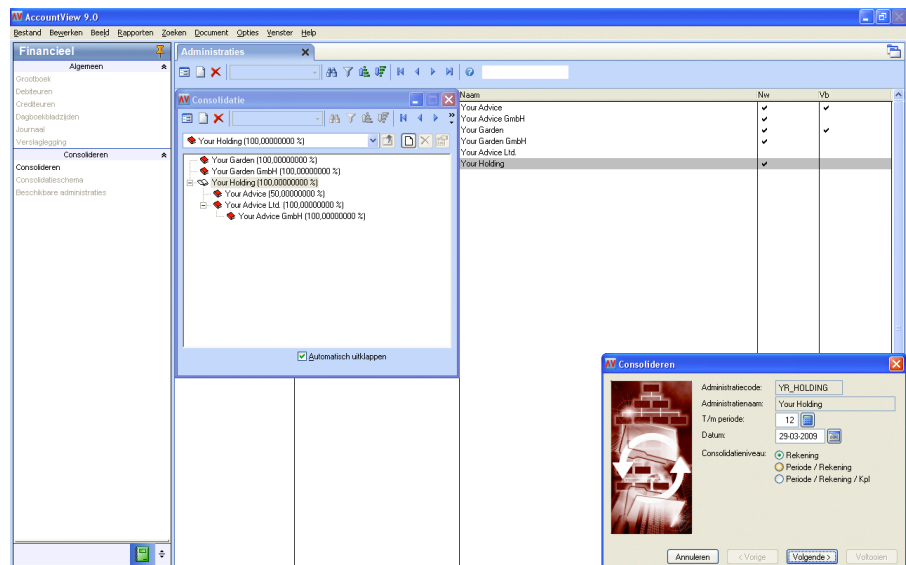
AccountView 9.0

Bestand Bewerken Beeld Rapporten Zoeken Document Opties Venster Help

Financieel

Algemeen

Grootboek
Debiteuren
Crediteuren
Dagboekbladzijden
Journaal
Verslaglegging

Consolideren

Consolideren
Consolidatieschema
Beschikbare administraties

Administraties

Consolidatie

Your Holding (100,00000000 %)

Your Garden (100,00000000 %)
Your Garden GmbH (100,00000000 %)
Your Holding (100,00000000 %)
Your Advice (50,00000000 %)
Your Advice Ltd. (100,00000000 %)
Your Advice GmbH (100,00000000 %)

Automatisch uitklappen

| Naam | Nw | Vb |
|---|---|---|
| Your Advice | ✔ | ✔ |
| Your Advice GmbH | ✔ | |
| Your Garden | ✔ | ✔ |
| Your Garden GmbH | ✔ | |
| Your Advice Ltd. | | |
| Your Holding | ✔ | |

Consolideren

Administratiecode: YR_HOLDING
Administratienaam: Your Holding
T/m periode: 12
Datum: 29-03-2009
Consolidatieniveau: Rekening
Periode / Rekening
Periode / Rekening / Kpl

Annuleren < Vorige Volgende > Voltooien